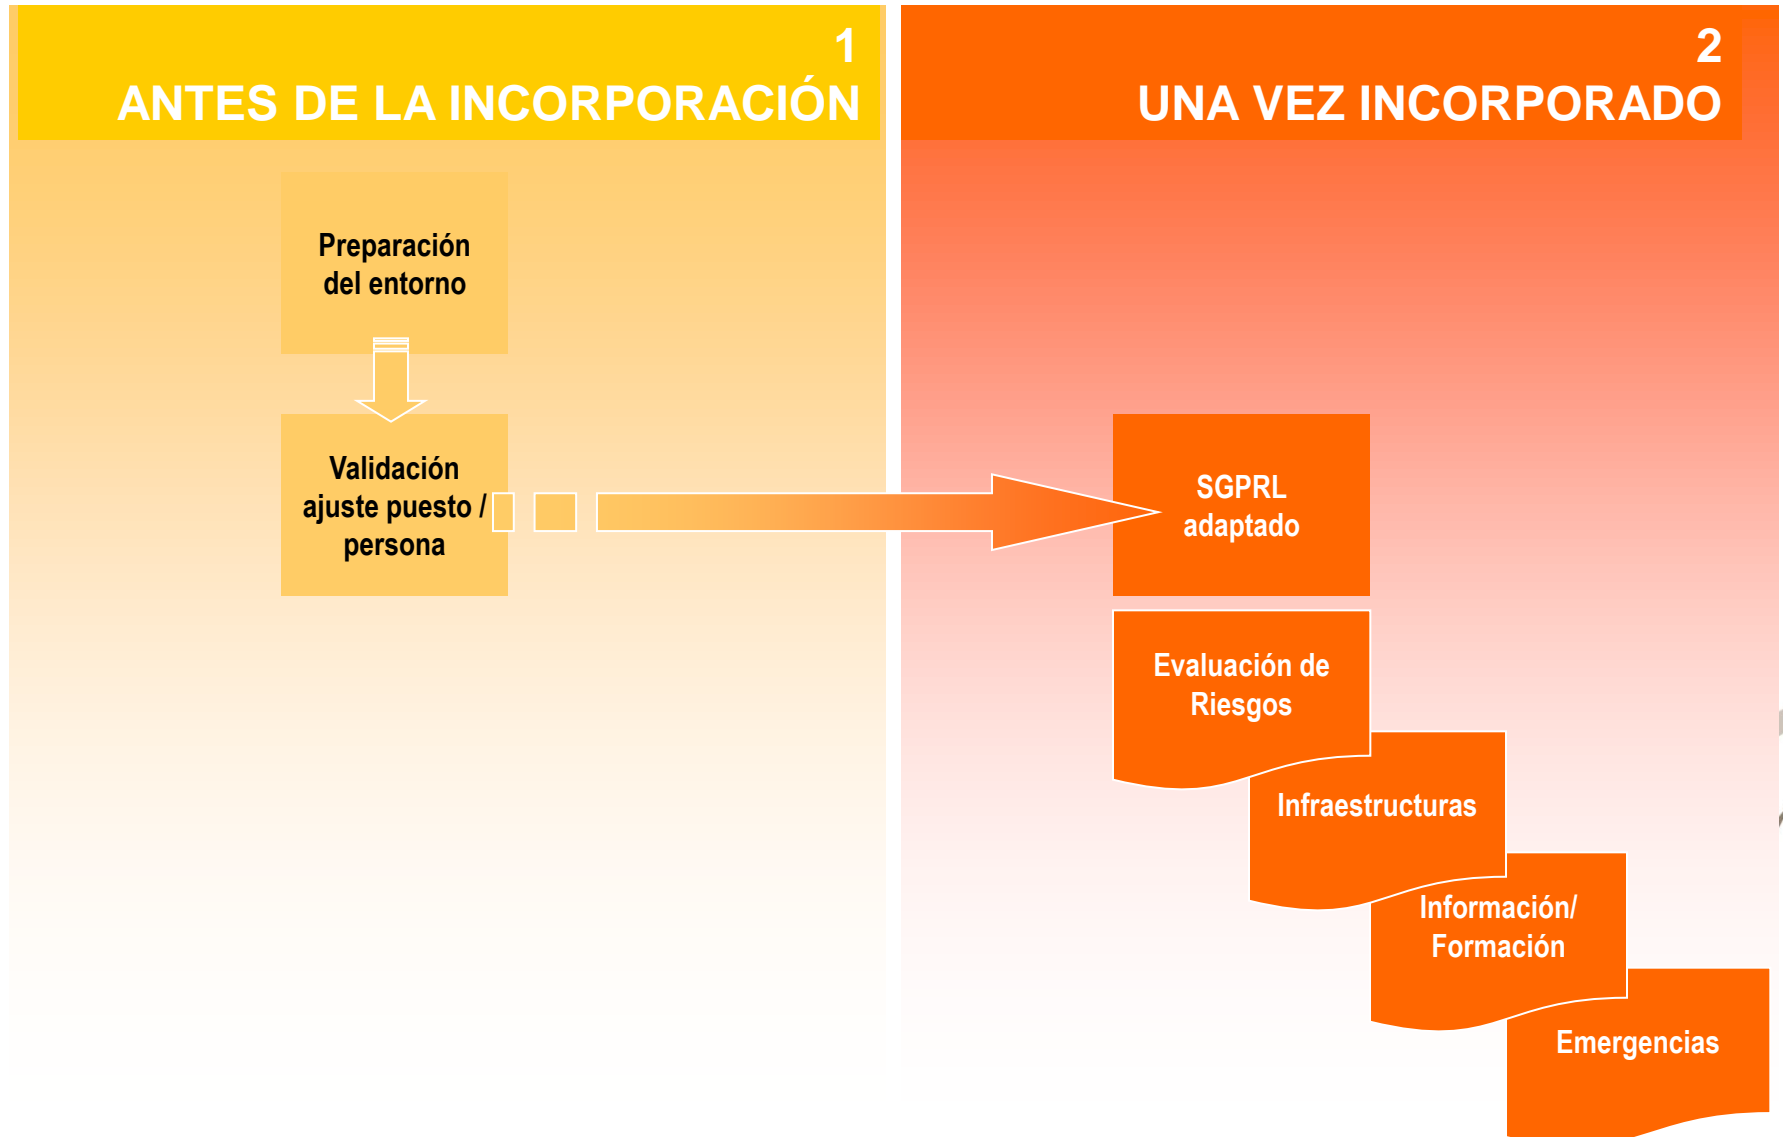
1
ANTES DE LA INCORPORACIÓN

Preparación del entorno

Validación ajuste puesto / persona

2
UNA VEZ INCORPORADO

SGPRL adaptado

Evaluación de Riesgos

Infraestructuras

Información/ Formación

Emergencias